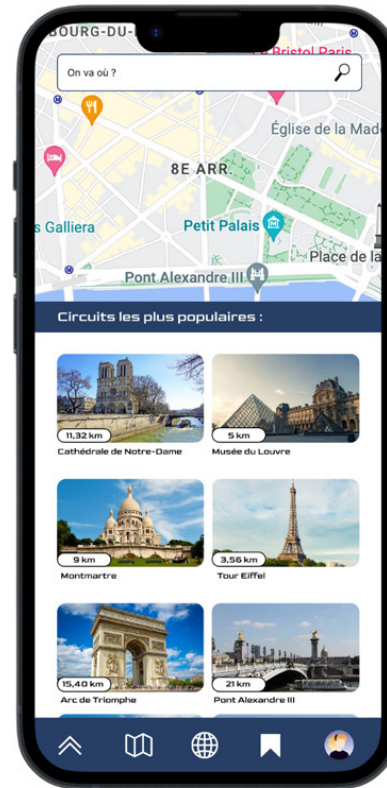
BOURG-DU-

Bristol Paris

On va où ?

Église de la Mad

8E ARR.

s Galliera

Petit Palais

Place de la

Pont Alexandre III

Circuits les plus populaires :

11,32 km
Cathédrale de Notre-Dame

5 km
Musée du Louvre

9 km
Montmartre

3,56 km
Tour Eiffel

15,40 km
Arc de Triomphe

21 km
Pont Alexandre III